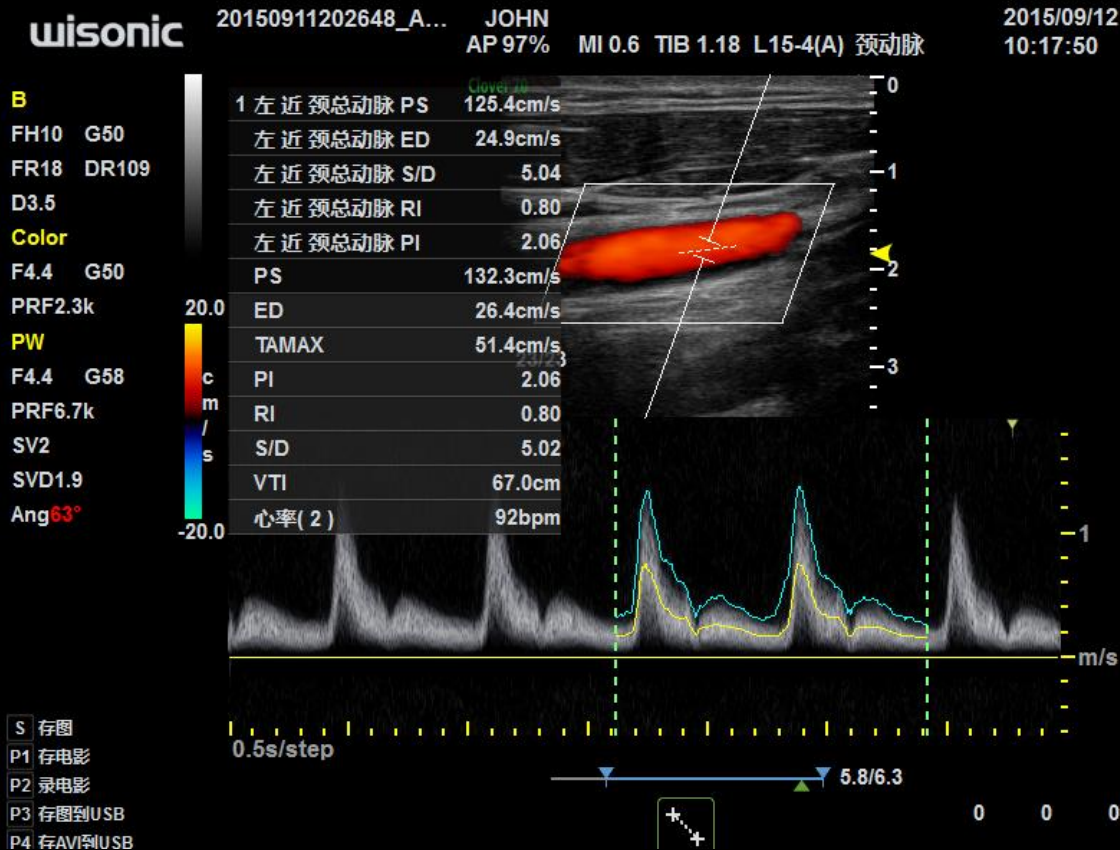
wisonic

20150911202648_A... JOHN
AP 97% MI 0.6 TIB 1.18 L15-4(A) 颈动脉

2015/09/12
10:17:50

B
FH10 G50
FR18 DR109
D3.5
Color
F4.4 G50
PRF2.3k
PW
F4.4 G58
PRF6.7k
SV2
SVD1.9
Ang63°

20.0
cm/s
-20.0

Clover 70

| 1 左 近 颈总动脉 PS | 125.4cm/s |
|---|---|
| 左 近 颈总动脉 ED | 24.9cm/s |
| 左 近 颈总动脉 S/D | 5.04 |
| 左 近 颈总动脉 RI | 0.80 |
| 左 近 颈总动脉 PI | 2.06 |
| PS | 132.3cm/s |
| ED | 26.4cm/s |
| TAMAX | 51.4cm/s |
| PI | 2.06 |
| RI | 0.80 |
| S/D | 5.02 |
| VTI | 67.0cm |
| 心率( 2 ) | 92bpm |

0
1
2
3

1
m/s

0.5s/step

5.8/6.3

S 存图
P1 存电影
P2 录电影
P3 存图到USB
P4 存AVI到USB

0 0 0